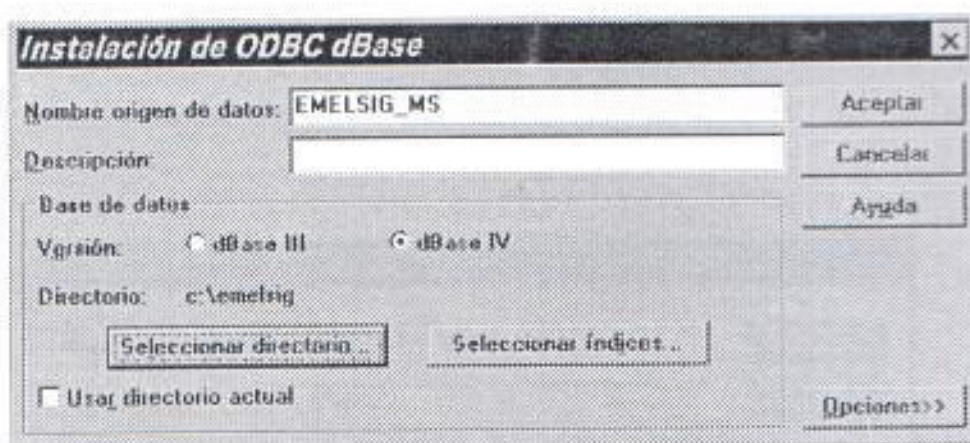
Instalación de ODBC dBase

Nombre origen de datos: EMELSIG_MS

Descripción:

Base de datos

Versión: dBase III dBase IV

Directorio: c:\emelsig

Seleccionar directorio...

Seleccionar índices...

Usar directorio actual

Aceptar

Cancelar

Ayuda

Opciones>>